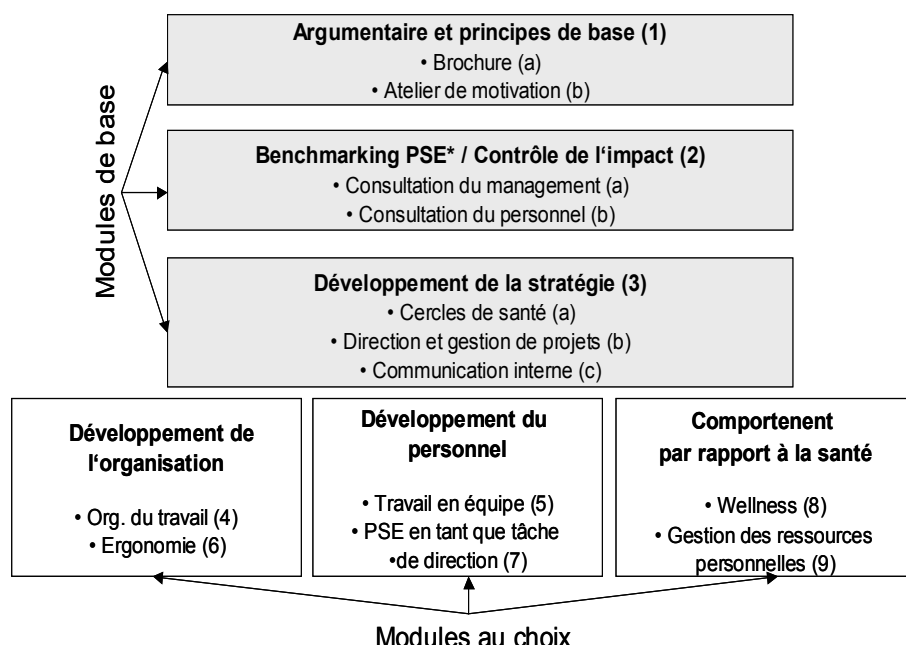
Modules de base

**Argumentaire et principes de base (1)**
• Brochure (a)
• Atelier de motivation (b)

**Benchmarking PSE* / Contrôle de l'impact (2)**
• Consultation du management (a)
• Consultation du personnel (b)

**Développement de la stratégie (3)**
• Cercles de santé (a)
• Direction et gestion de projets (b)
• Communication interne (c)

**Développement de l'organisation**
• Org. du travail (4)
• Ergonomie (6)

**Développement du personnel**
• Travail en équipe (5)
• PSE en tant que tâche
•de direction (7)

**Comportenent par rapport à la santé**
• Wellness (8)
• Gestion des ressources personnelles (9)

Modules au choix